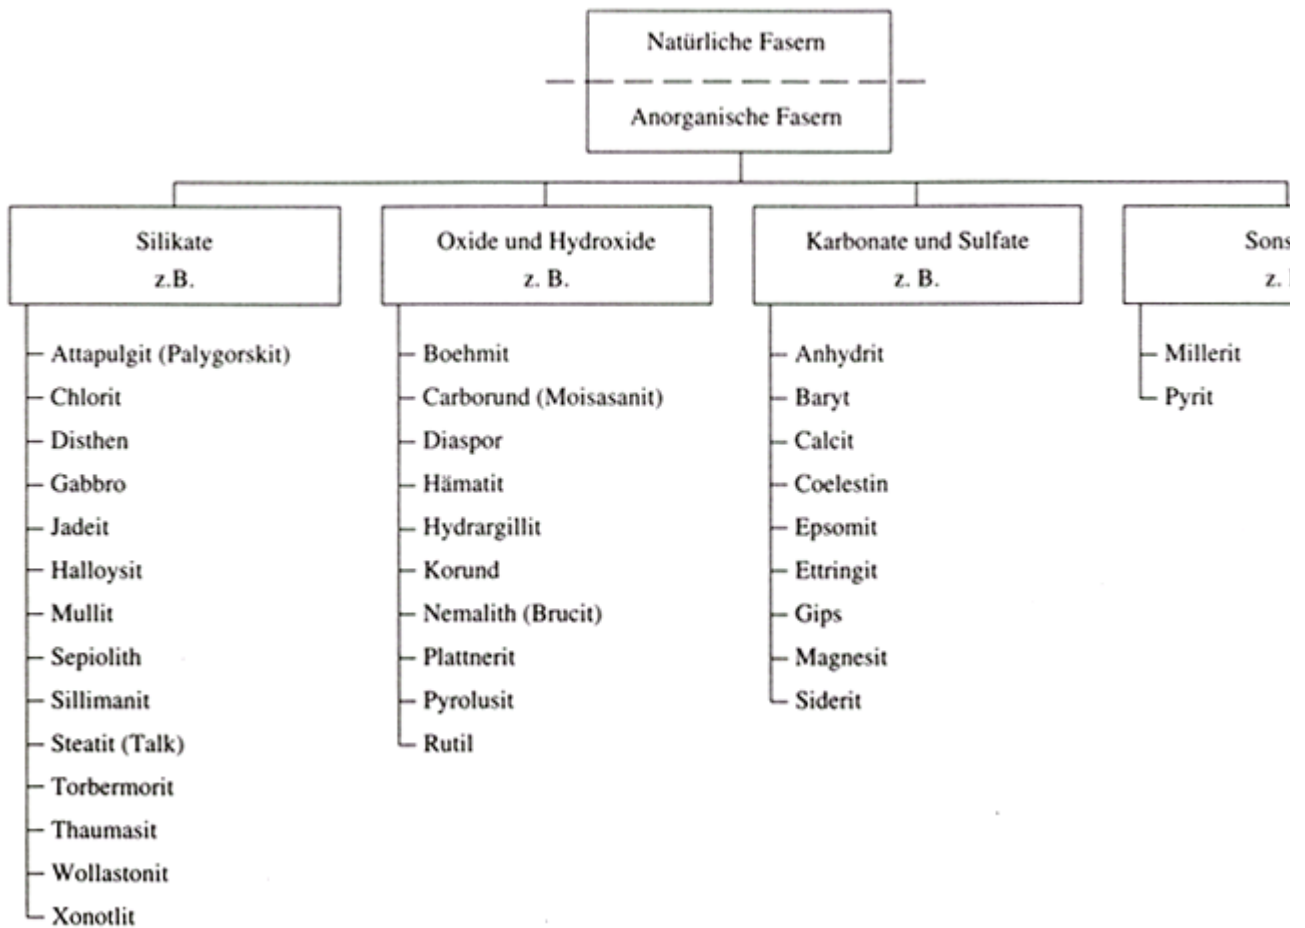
Natürliche Fasern

Anorganische Fasern

Silikate
z.B.

Attapulgit (Palygorskit)
Chlorit
Disthen
Gabbro
Jadeit
Halloysit
Mullit
Sepiolith
Sillimanit
Steatit (Talk)
Torbermorit
Thaumasit
Wollastonit
Xonotlit

Oxide und Hydroxide
z. B.

Boehmit
Carborund (Moisasanit)
Diaspor
Hämatit
Hydrargillit
Korund
Nemalith (Brucit)
Plattnerit
Pyrolusit
Rutil

Karbonate und Sulfate
z. B.

Anhydrit
Baryt
Calcit
Coelestin
Epsomit
Ettringit
Gips
Magnesit
Siderit

Sons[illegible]
z. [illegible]

Millerit
Pyrit